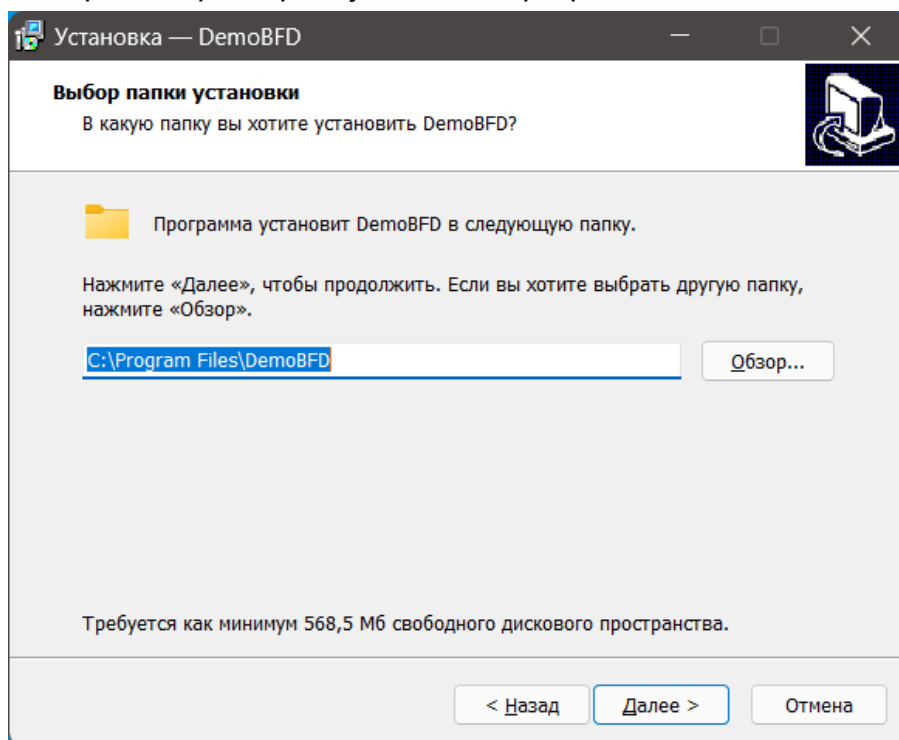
Установка — DemoBFD

Выбор папки установки
В какую папку вы хотите установить DemoBFD?

Программа установит DemoBFD в следующую папку.

Нажмите «Далее», чтобы продолжить. Если вы хотите выбрать другую папку, нажмите «Обзор».

C:\Program Files\DemoBFD

Обзор...

Требуется как минимум 568,5 Мб свободного дискового пространства.

< Назад

Далее >

Отмена